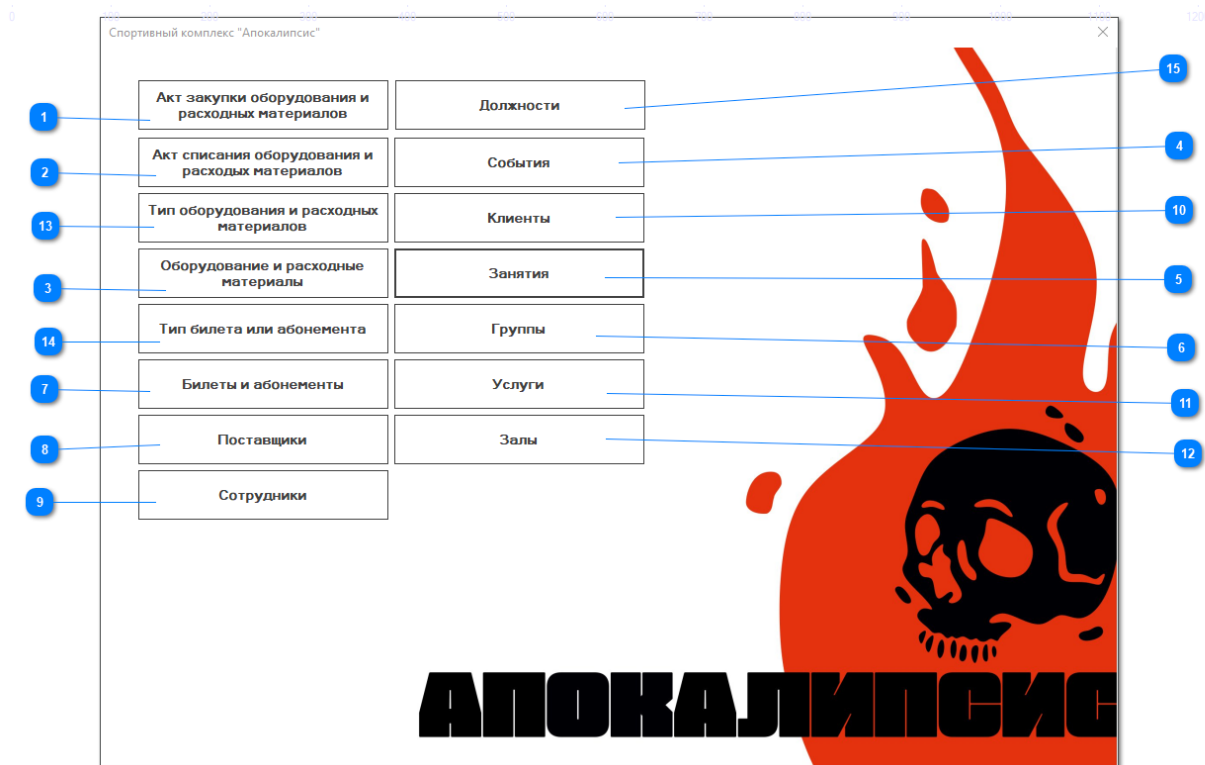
Спортивный комплекс "Апокалипсис"

1 Акт закупки оборудования и расходных материалов

2 Акт списания оборудования и расходых материалов

13 Тип оборудования и расходных материалов

3 Оборудование и расходные материалы

14 Тип билета или абонемента

7 Билеты и абонементы

8 Поставщики

9 Сотрудники

15 Должности

4 События

10 Клиенты

5 Занятия

6 Группы

11 Услуги

12 Залы

АПОКАЛИПСИС